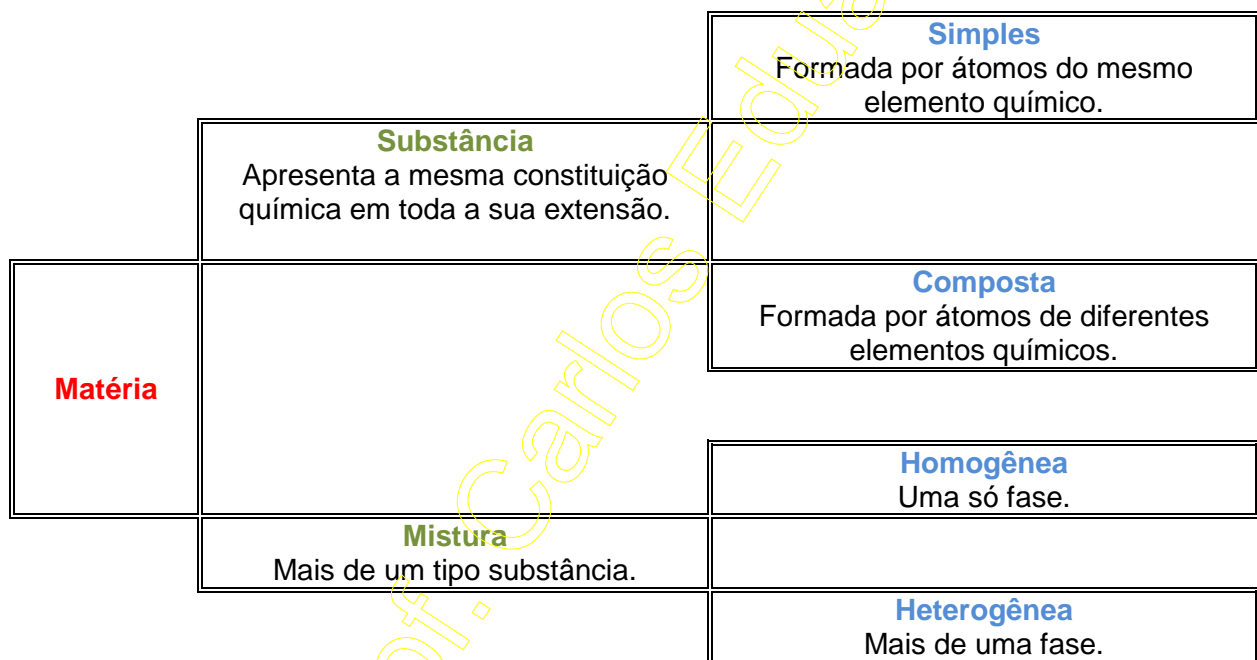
Simples
Formada por átomos do mesmo elemento químico.

Substância
Apresenta a mesma constituição química em toda a sua extensão.

Composta
Formada por átomos de diferentes elementos químicos.

Matéria

Homogênea
Uma só fase.

Mistura
Mais de um tipo substância.

Heterogênea
Mais de uma fase.

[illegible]f. Carlos Edu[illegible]